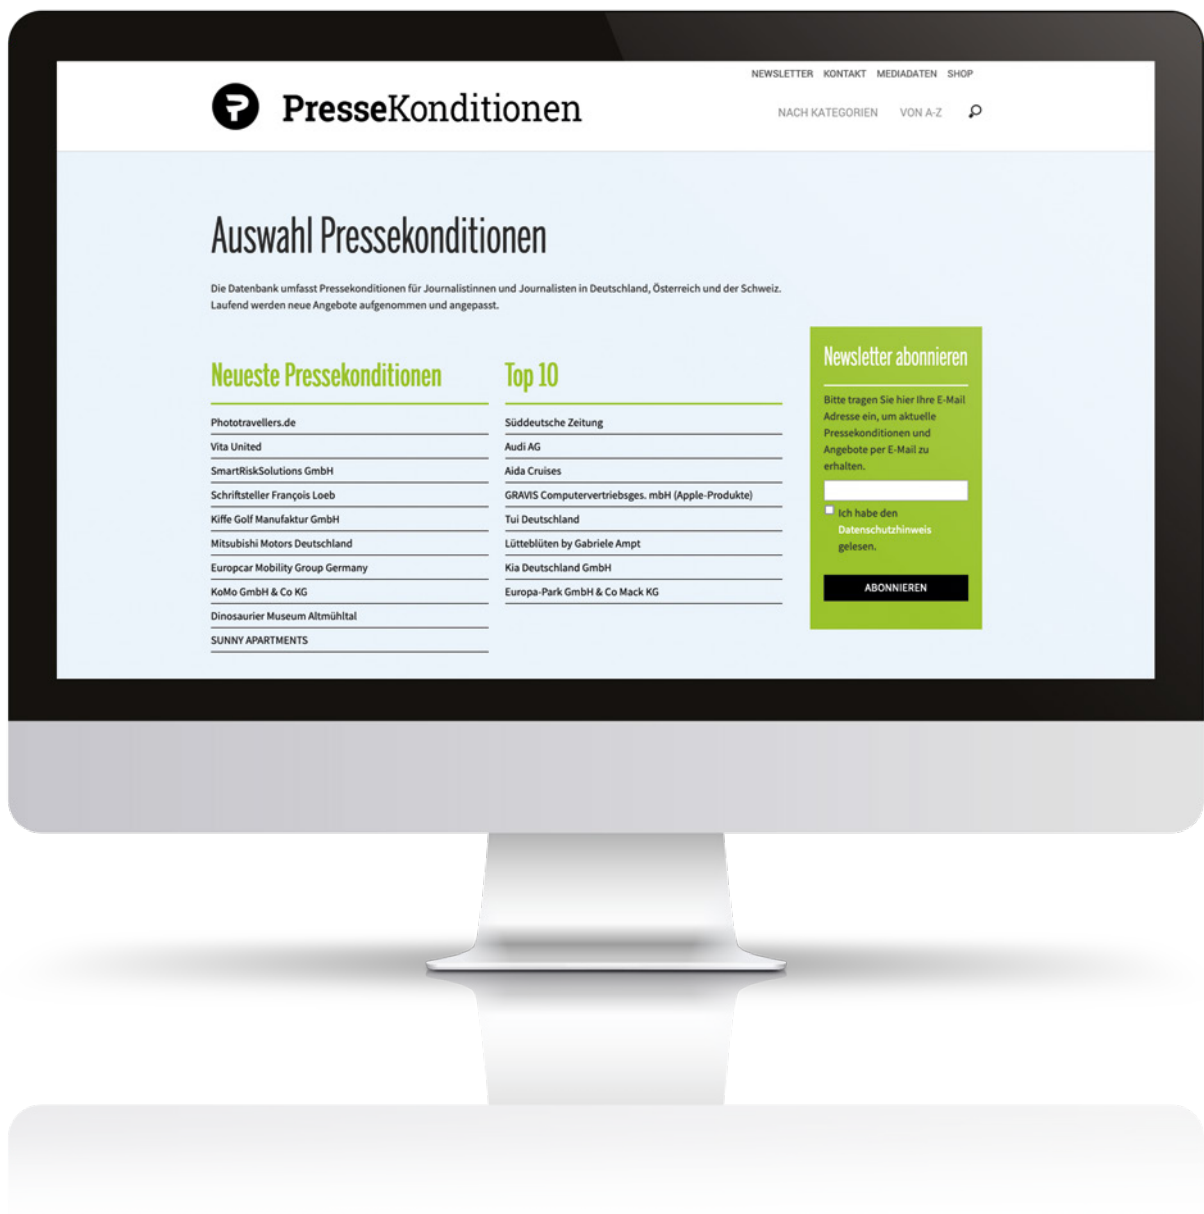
NEWSLETTER KONTAKT MEDIADATEN SHOP

PresseKonditionen

NACH KATEGORIEN VON A-Z

Auswahl Pressekonditionen

Die Datenbank umfasst Pressekonditionen für Journalistinnen und Journalisten in Deutschland, Österreich und der Schweiz. Laufend werden neue Angebote aufgenommen und angepasst.

Neueste Pressekonditionen

Phototravellers.de
Vita United
SmartRiskSolutions GmbH
Schriftsteller François Loeb
Kiffe Golf Manufaktur GmbH
Mitsubishi Motors Deutschland
Europcar Mobility Group Germany
KoMo GmbH & Co KG
Dinosaurier Museum Altmühltal
SUNNY APARTMENTS

Top 10

Süddeutsche Zeitung
Audi AG
Aida Cruises
GRAVIS Computervertriebsges. mbH (Apple-Produkte)
Tui Deutschland
Lütteblüten by Gabriele Ampt
Kia Deutschland GmbH
Europa-Park GmbH & Co Mack KG

Newsletter abonnieren

Bitte tragen Sie hier Ihre E-Mail Adresse ein, um aktuelle Pressekonditionen und Angebote per E-Mail zu erhalten.

Ich habe den Datenschutzhinweis gelesen.

ABONNIEREN